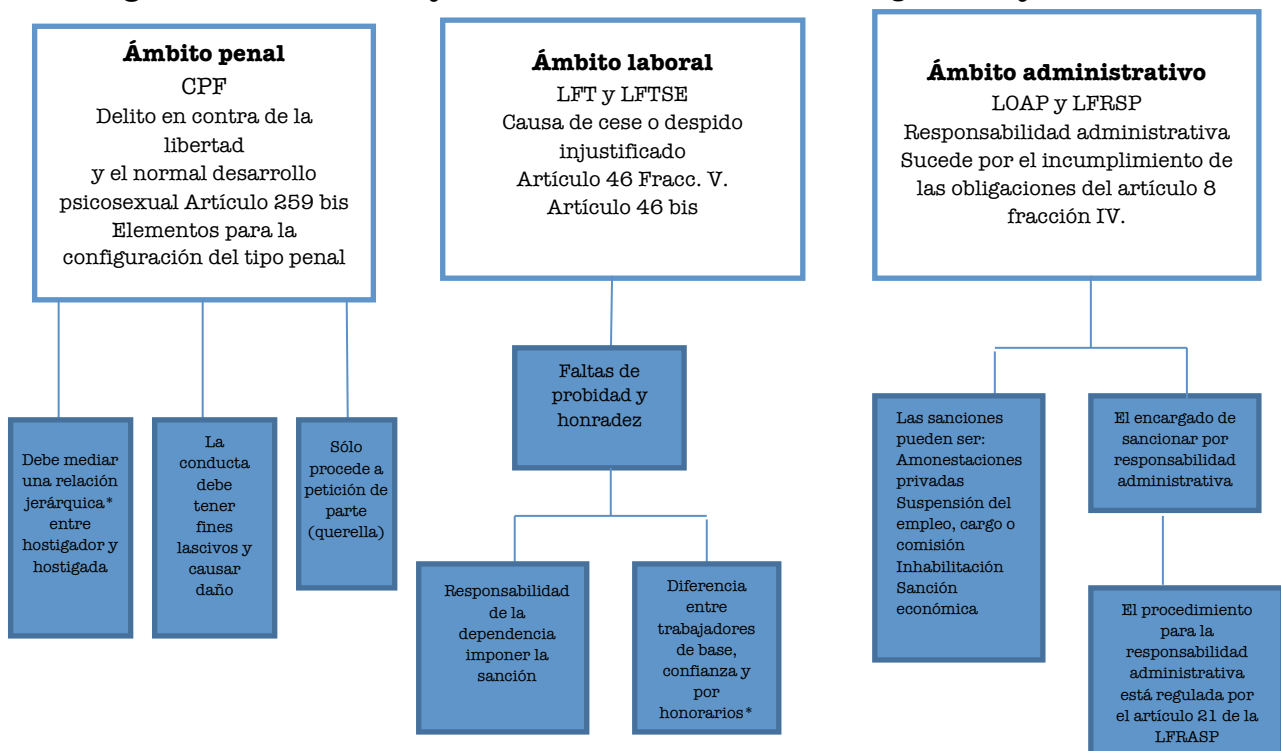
**Ámbito penal**
CPF
Delito en contra de la libertad
y el normal desarrollo psicosexual Artículo 259 bis
Elementos para la configuración del tipo penal

Debe mediar una relación jerárquica* entre hostigador y hostigada

La conducta debe tener fines lascivos y causar daño

Sólo procede a petición de parte (querella)

**Ámbito laboral**
LFT y LFTSE
Causa de cese o despido injustificado
Artículo 46 Fracc. V.
Artículo 46 bis

Faltas de probidad y honradez

Responsabilidad de la dependencia imponer la sanción

Diferencia entre trabajadores de base, confianza y por honorarios*

**Ámbito administrativo**
LOAP y LFRSP
Responsabilidad administrativa
Sucede por el incumplimiento de las obligaciones del artículo 8 fracción IV.

Las sanciones pueden ser:
Amonestaciones privadas
Suspensión del empleo, cargo o comisión
Inhabilitación
Sanción económica

El encargado de sancionar por responsabilidad administrativa

El procedimiento para la responsabilidad administrativa está regulada por el artículo 21 de la LFRASP